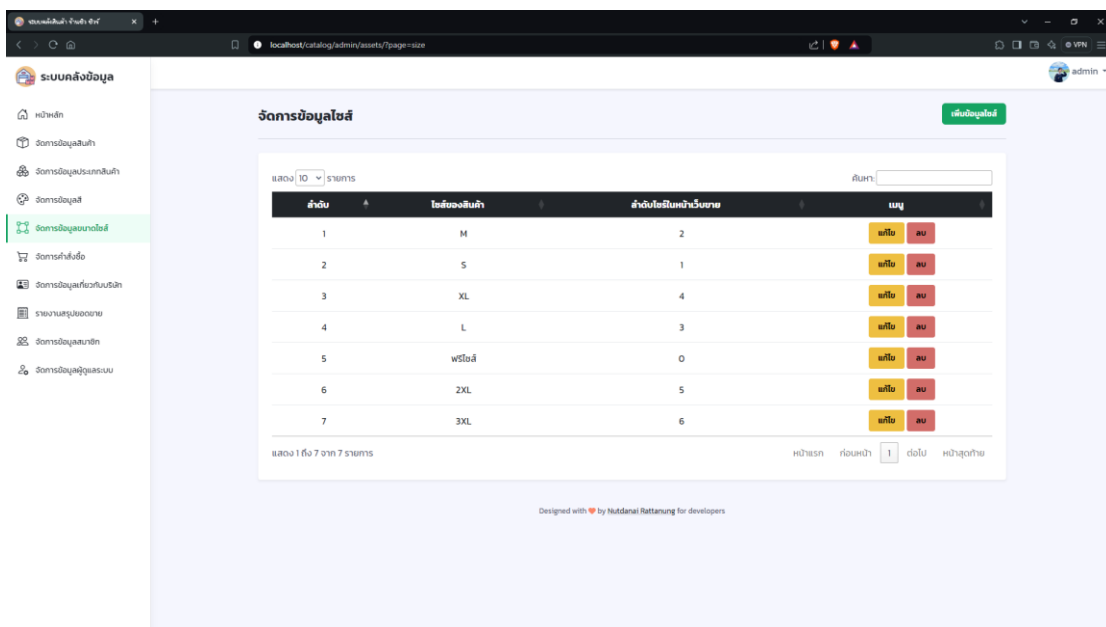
ระบบคลังสินค้า ร้านค้า ชัวร์

localhost/catalog/admin/assets/?page=size

VPN

ระบบคลังข้อมูล

admin

หน้าหลัก
จัดการข้อมูลสินค้า
จัดการข้อมูลประเภทสินค้า
จัดการข้อมูลสี
จัดการข้อมูลขนาดไซส์
จัดการคำสั่งซื้อ
จัดการข้อมูลเกี่ยวกับบริษัท
รายงานสรุปยอดขาย
จัดการข้อมูลสมาชิก
จัดการข้อมูลผู้ดูแลระบบ

จัดการข้อมูลไซส์

เพิ่มข้อมูลไซส์

แสดง 10 รายการ

ค้นหา:

| ลำดับ | ไซส์ของสินค้า | ลำดับไซร์ในหน้าเว็บขาย | เมนู |
|---|---|---|---|
| 1 | M | 2 | แก้ไข ลบ |
| 2 | S | 1 | แก้ไข ลบ |
| 3 | XL | 4 | แก้ไข ลบ |
| 4 | L | 3 | แก้ไข ลบ |
| 5 | ฟรีไซส์ | 0 | แก้ไข ลบ |
| 6 | 2XL | 5 | แก้ไข ลบ |
| 7 | 3XL | 6 | แก้ไข ลบ |

แสดง 1 ถึง 7 จาก 7 รายการ

หน้าแรก ก่อนหน้า 1 ต่อไป หน้าสุดท้าย

Designed with ♥ by Nutdanai Rattanung for developers